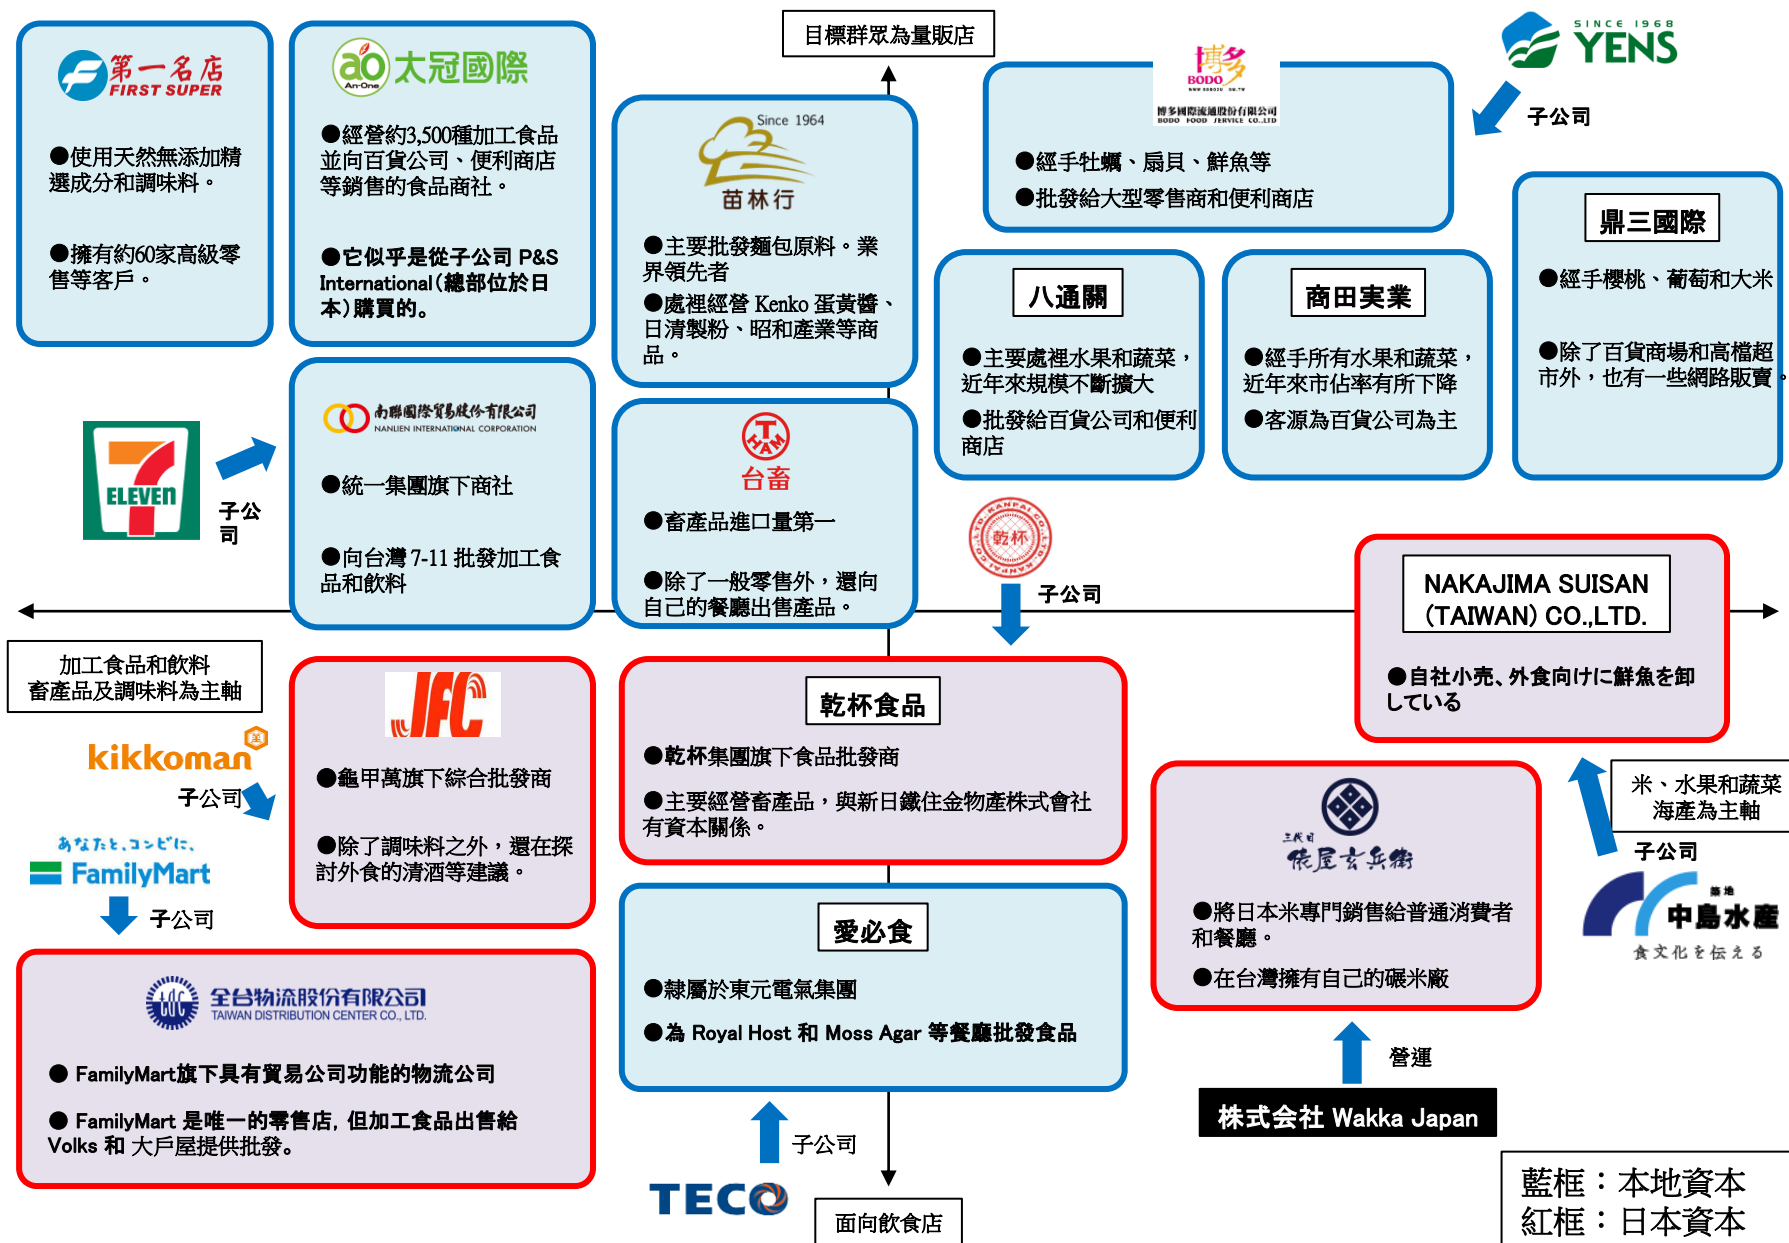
第一名店
FIRST SUPER

●使用天然無添加精選成分和調味料。

●擁有約60家高級零售等客戶。

ao 太冠國際
An-One

●經營約3,500種加工食品並向百貨公司、便利商店等銷售的食品商社。

●它似乎是從子公司 P&S International(總部位於日本)購買的。

目標群眾為量販店

Since 1964
苗林行

●主要批發麵包原料。業界領先者

●處裡經營 Kenko 蛋黃醬、日清製粉、昭和產業等商品。

博多
BODO
博多國際流通股份有限公司
BODO FOOD SERVICE CO.,LTD

●經手牡蠣、扇貝、鮮魚等

●批發給大型零售商和便利商店

SINCE 1968
YENS

子公司

鼎三國際

●經手櫻桃、葡萄和大米

●除了百貨商場和高檔超市外，也有一些網路販賣。

八通關

●主要處裡水果和蔬菜，近年來規模不斷擴大

●批發給百貨公司和便利商店

商田實業

●經手所有水果和蔬菜，近年來市佔率有所下降

●客源為百貨公司為主

ELEVEN

子公司

南聯國際貿易股份有限公司
NANLIEN INTERNATIONAL CORPORATION

●統一集團旗下商社

●向台灣 7-11 批發加工食品和飲料

HAM
台畜

●畜產品進口量第一

●除了一般零售外，還向自己的餐廳出售產品。

KANPAI CO.,LTD
乾杯

子公司

NAKAJIMA SUISAN (TAIWAN) CO.,LTD.

●自社小売、外食向けに鮮魚を卸している

加工食品和飲料
畜產品及調味料為主軸

kikkoman

子公司

あなたと、コンビに、
FamilyMart

子公司

JFC

●龜甲萬旗下綜合批發商

●除了調味料之外，還在探討外食的清酒等建議。

乾杯食品

●乾杯集團旗下食品批發商

●主要經營畜產品，與新日鐵住金物產株式會社有資本關係。

三代目
俵屋玄兵衛

●將日本米專門銷售給普通消費者和餐廳。

●在台灣擁有自己的碾米廠

米、水果和蔬菜
海產為主軸

子公司

築地
中島水產
食文化を伝える

全台物流股份有限公司
TAIWAN DISTRIBUTION CENTER CO., LTD.

● FamilyMart旗下具有貿易公司功能的物流公司

● FamilyMart 是唯一的零售店，但加工食品出售給 Volks 和 大戶屋提供批發。

愛必食

●隸屬於東元電氣集團

●為 Royal Host 和 Moss Agar 等餐廳批發食品

子公司

TECO

面向飲食店

營運

株式会社 Wakka Japan

藍框：本地資本
紅框：日本資本